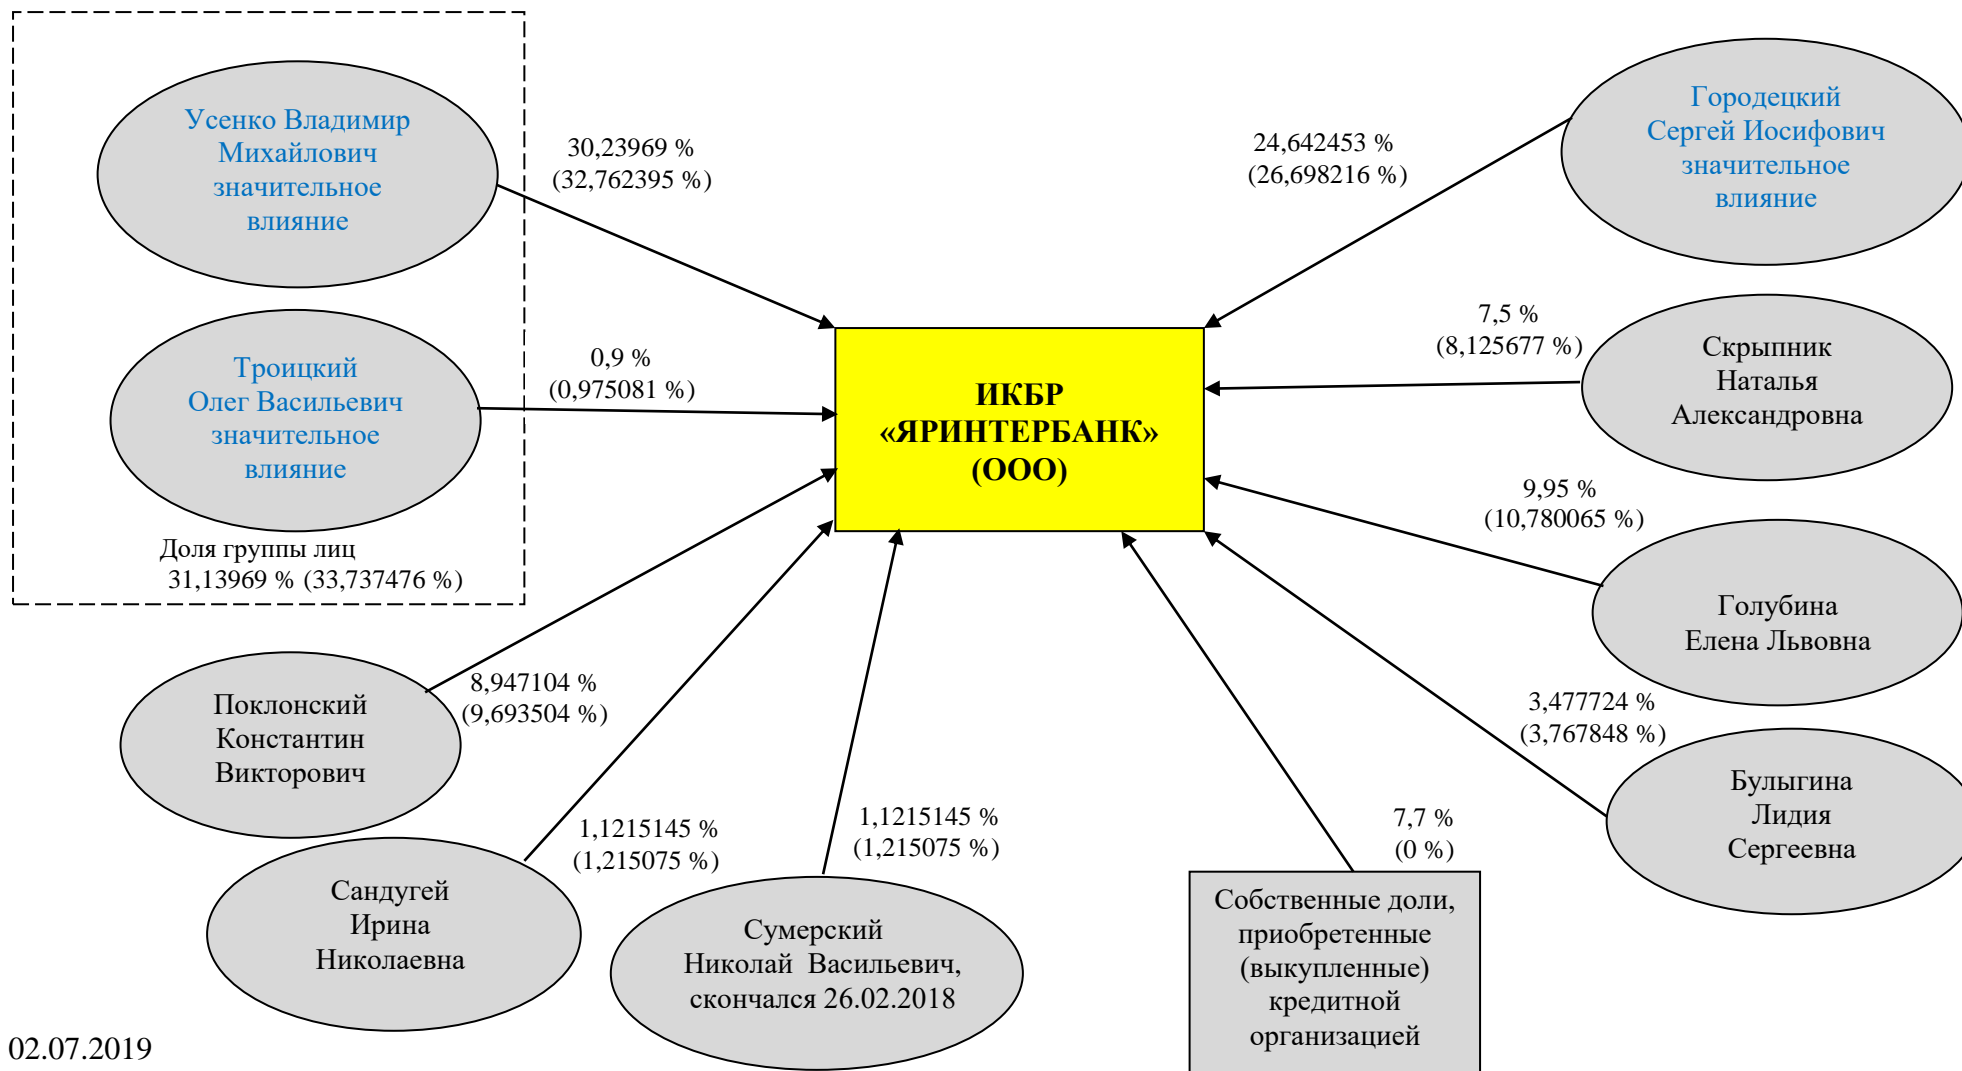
Усенко Владимир Михайлович значительное влияние

30,23969 %
(32,762395 %)

Троицкий Олег Васильевич значительное влияние

0,9 %
(0,975081 %)

Доля группы лиц
31,13969 % (33,737476 %)

ИКБР «ЯРИНТЕРБАНК» (ООО)

Городецкий Сергей Иосифович значительное влияние

24,642453 %
(26,698216 %)

7,5 %
(8,125677 %)

Скрыпник Наталья Александровна

9,95 %
(10,780065 %)

Голубина Елена Львовна

3,477724 %
(3,767848 %)

Булыгина Лидия Сергеевна

Поклонский Константин Викторович

8,947104 %
(9,693504 %)

1,1215145 %
(1,215075 %)

Сандугей Ирина Николаевна

1,1215145 %
(1,215075 %)

Сумерский Николай Васильевич, скончался 26.02.2018

7,7 %
(0 %)

Собственные доли, приобретенные (выкупленные) кредитной организацией

02.07.2019